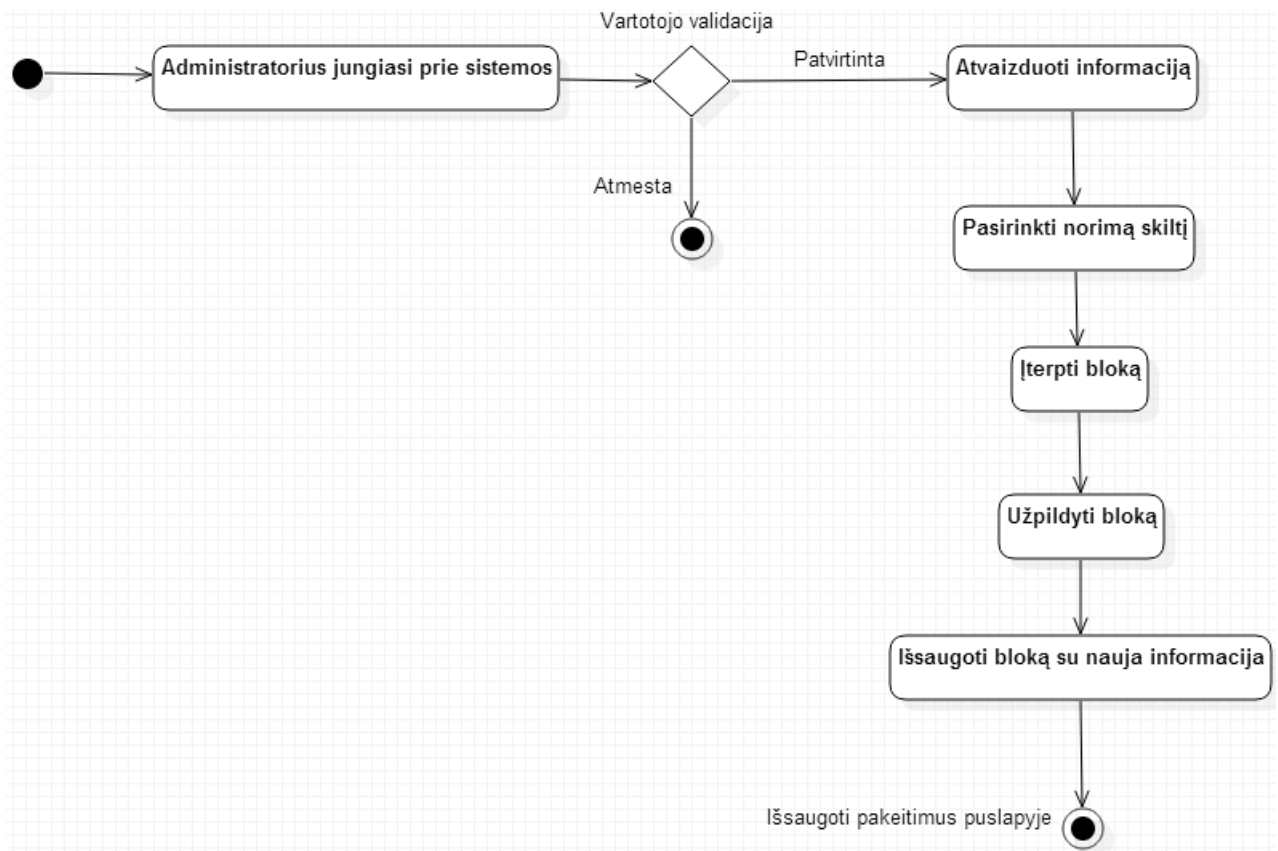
Vartotojo validacija

Administratorius jungiasi prie sistemos

Patvirtinta

Atvaizduoti informaciją

Atmesta

Pasirinkti norimą skiltį

Įterpti bloką

Užpildyti bloką

Išsaugoti bloką su nauja informacija

Išsaugoti pakeitimus puslapyje